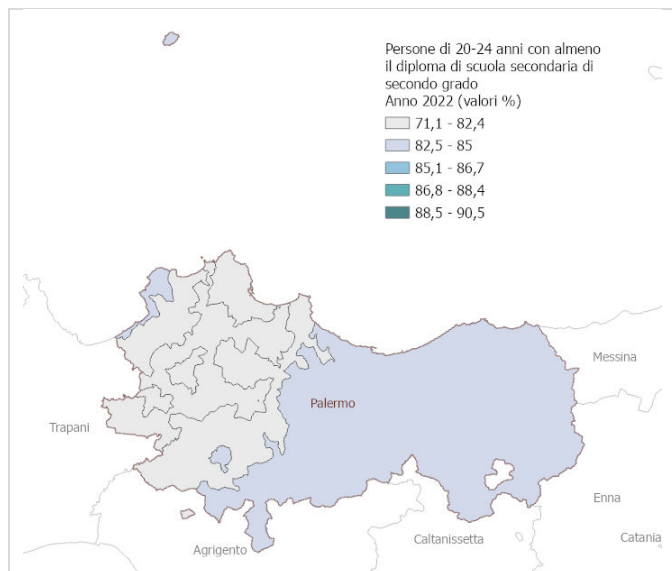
Persone di 20-24 anni con almeno il diploma di scuola secondaria di secondo grado
Anno 2022 (valori %)

71,1 - 82,4
82,5 - 85
85,1 - 86,7
86,8 - 88,4
88,5 - 90,5

Messina
Palermo
Trapani
Enna
Agrigento
Caltanissetta
Catania